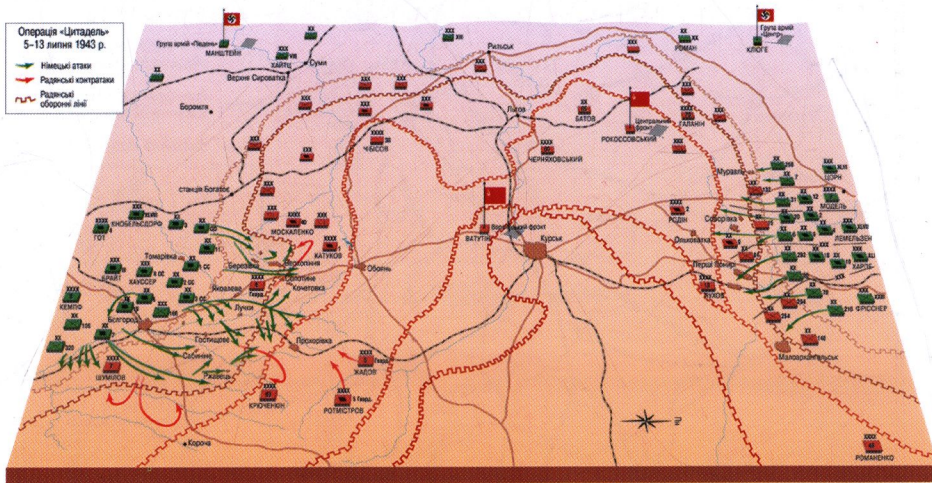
Операція «Цитадель»
5–13 липня 1943 р.

Німецькі атаки
Радянські контратаки
Радянські оборонні лінії

Група армій «Південь»
МАНШТЕЙН
ХАЙТЦ
Верхня Сироватка
Суми
Рильськ
РОМАН
Група армій «Центр»
КЛЮГЕ
Боромля
Льгов
БАТОВ
Центральний фронт
РОКОССОВСЬКИЙ
ГАЛАНІН
ЧИБІСОВ
ЧЕРНЯХОВСЬКИЙ
станція Богатає
МОДЕЛЬ
Мураве
ЗОРН
ГОТ
МОСКАЛЕНКО
КАТУКОВ
Воронезький фронт
ВАТУТІН
Курськ
РОДІН
Соборівка
Ольховатка
ЛЕМЕЛЬЗЕН
ХАРПЕ
БРАЙТ
ХАУССЕР
Томарівка
Яковлєва
Обоянь
Кочетовка
Березове
Понирі
ПУХОВ
ФРІСНЕР
КЕМПФ
Бєлгород
Лучки
Гостищево
Прохорівка
Сабиніно
ЖАДОВ
ШУМІЛОВ
Малоархангельськ
КРЮЧЕНКІН
РОТМІСТРОВ
Короча
РОМАНЕНКО